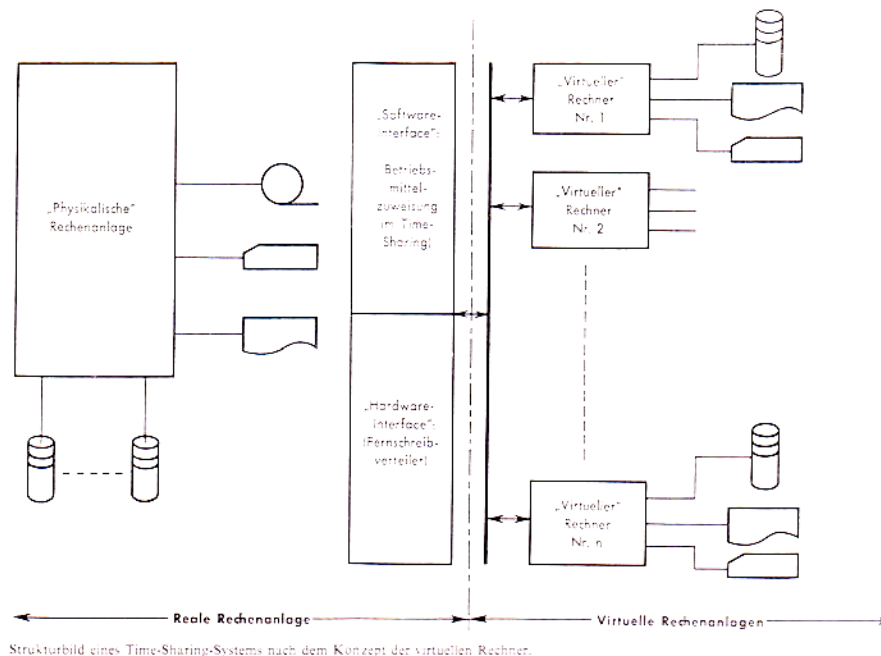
„Physikalische" Rechenanlage

„Software-Interface": Betriebsmittelzuweisung im Time-Sharing)

„Hardware-Interface": (Fernschreibverteiler)

„Virtueller" Rechner Nr. 1

„Virtueller" Rechner Nr. 2

„Virtueller" Rechner Nr. n

Reale Rechenanlage

Virtuelle Rechenanlagen

Strukturbild eines Time-Sharing-Systems nach dem Konzept der virtuellen Rechner.